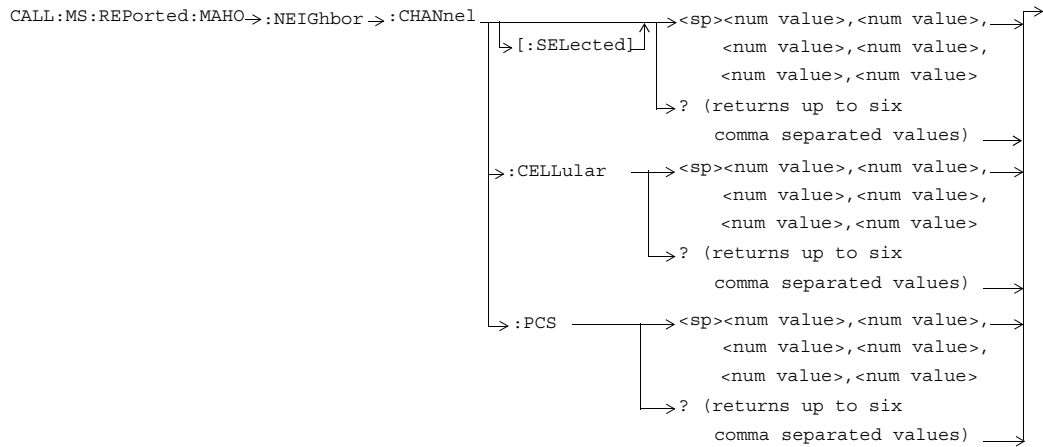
CALL:MS:REPorted:MAHO :NEIGhbor :CHANnel

[:SELected]

<sp><num value>,<num value>, <num value>,<num value>, <num value>,<num value>

? (returns up to six comma separated values)

:CELLular

<sp><num value>,<num value>, <num value>,<num value>, <num value>,<num value>

? (returns up to six comma separated values)

:PCS

<sp><num value>,<num value>, <num value>,<num value>, <num value>,<num value>

? (returns up to six comma separated values)